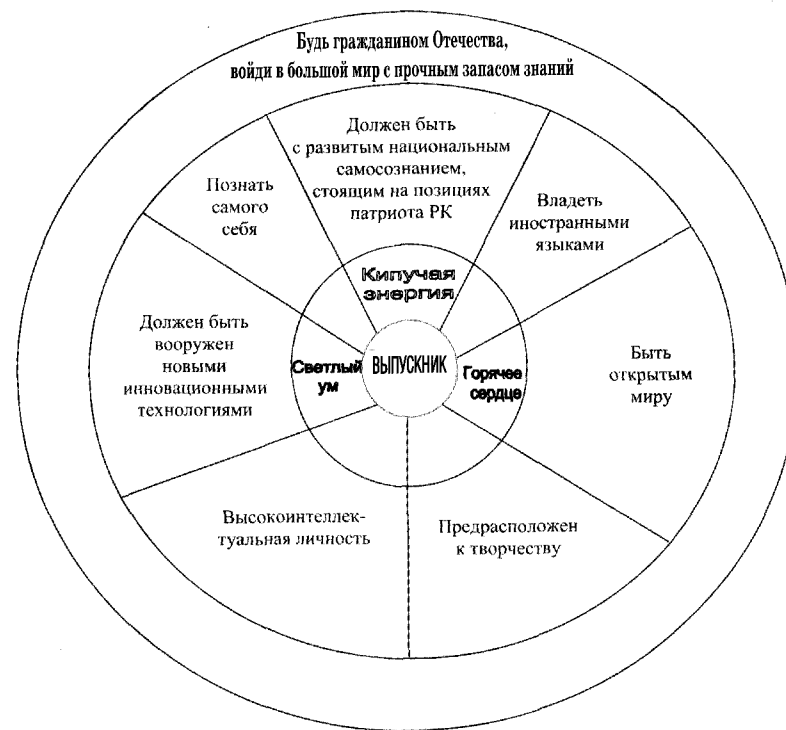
Будь гражданином Отечества, войди в большой мир с прочным запасом знаний

Должен быть с развитым национальным самосознанием, стоящим на позициях патриота РК

Познать самого себя

Владеть иностранными языками

Кипучая энергия

Должен быть вооружен новыми инновационными технологиями

Светлый ум

ВЫПУСКНИК

Горячее сердце

Быть открытым миру

Высокоинтеллектуальная личность

Предрасположен к творчеству